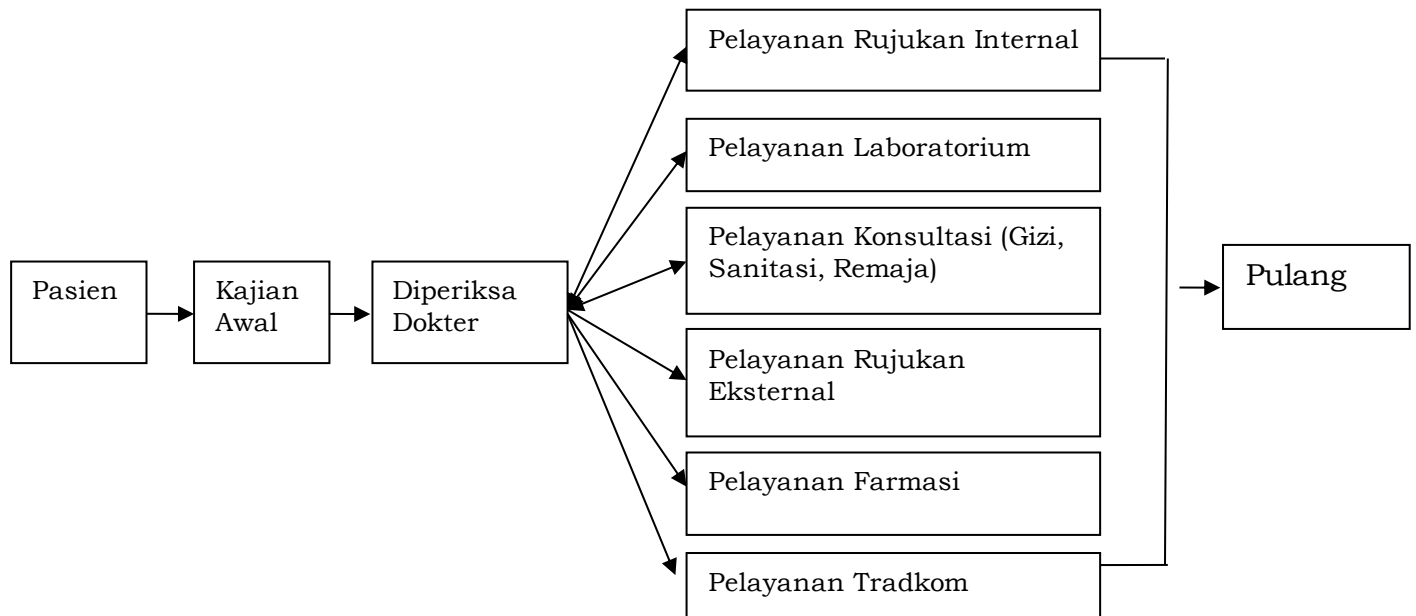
Pasien

Kajian Awal

Diperiksa Dokter

Pelayanan Rujukan Internal

Pelayanan Laboratorium

Pelayanan Konsultasi (Gizi, Sanitasi, Remaja)

Pelayanan Rujukan Eksternal

Pelayanan Farmasi

Pelayanan Tradkom

Pulang